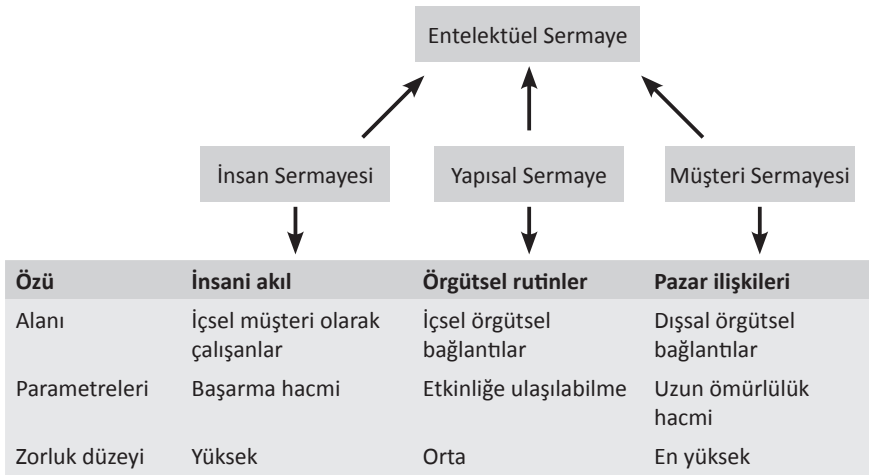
Entelektüel Sermaye

İnsan Sermayesi

Yapısal Sermaye

Müşteri Sermayesi

| Özü | İnsani akıl | Örgütsel rutinler | Pazar ilişkileri |
|---|---|---|---|
| Alanı | İçsel müşteri olarak çalışanlar | İçsel örgütsel bağlantılar | Dışsal örgütsel bağlantılar |
| Parametreleri | Başarma hacmi | Etkinliğe ulaşılabilme | Uzun ömürlülük hacmi |
| Zorluk düzeyi | Yüksek | Orta | En yüksek |